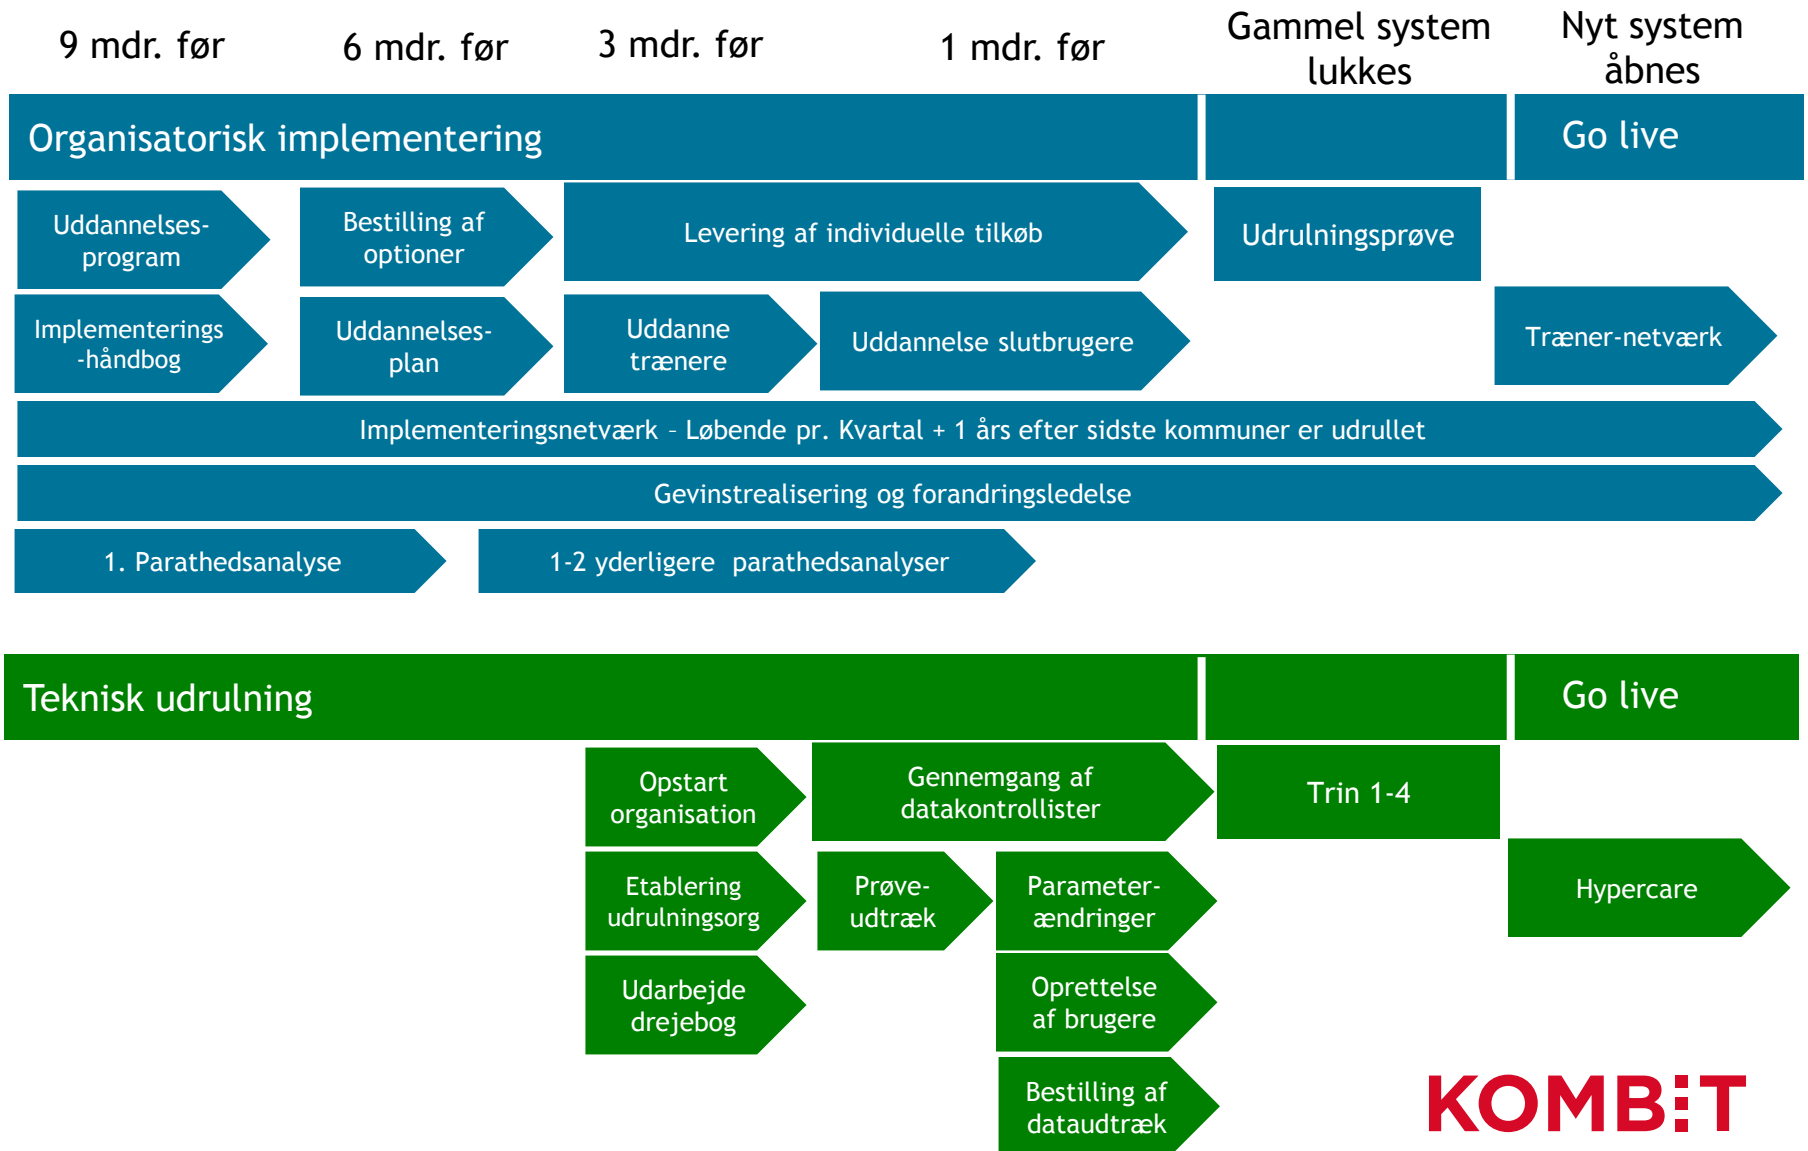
9 mdr. før

6 mdr. før

3 mdr. før

1 mdr. før

Gammel system lukkes

Nyt system åbnes

Organisatorisk implementering

Go live

Uddannelsesprogram

Bestilling af optioner

Levering af individuelle tilkøb

Udrulningsprøve

Implementerings-håndbog

Uddannelsesplan

Uddanne trænere

Uddannelse slutbrugere

Træner-netværk

Implementeringsnetværk – Løbende pr. Kvartal + 1 års efter sidste kommuner er udrullet

Gevinstrealisering og forandringsledelse

1. Parathedsanalyse

1-2 yderligere parathedsanalyser

Teknisk udrulning

Go live

Opstart organisation

Gennemgang af datakontrollister

Trin 1-4

Etablering udrulningsorg

Prøveudtræk

Parameterændringer

Hypercare

Udarbejde drejebog

Oprettelse af brugere

Bestilling af dataudtræk

KOMBIT